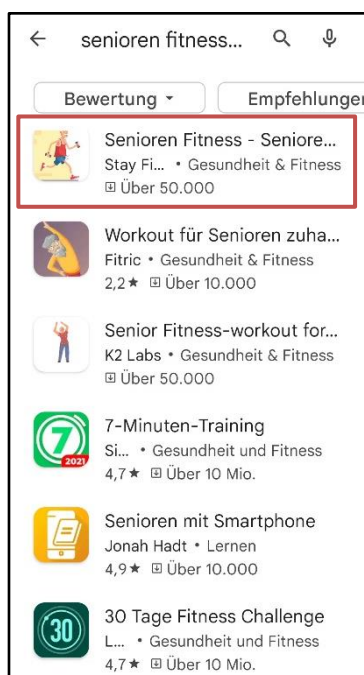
senioren fitness...

Bewertung ▾

Empfehlungen

Senioren Fitness - Seniore...
Stay Fi... • Gesundheit & Fitness
Über 50.000

Workout für Senioren zuha...
Fitric • Gesundheit & Fitness
2,2★ Über 10.000

Senior Fitness-workout for...
K2 Labs • Gesundheit & Fitness
Über 50.000

7
2021
7-Minuten-Training
Si... • Gesundheit und Fitness
4,7★ Über 10 Mio.

Senioren mit Smartphone
Jonah Hadt • Lernen
4,9★ Über 10.000

30
30 Tage Fitness Challenge
L... • Gesundheit und Fitness
4,7★ Über 10 Mio.